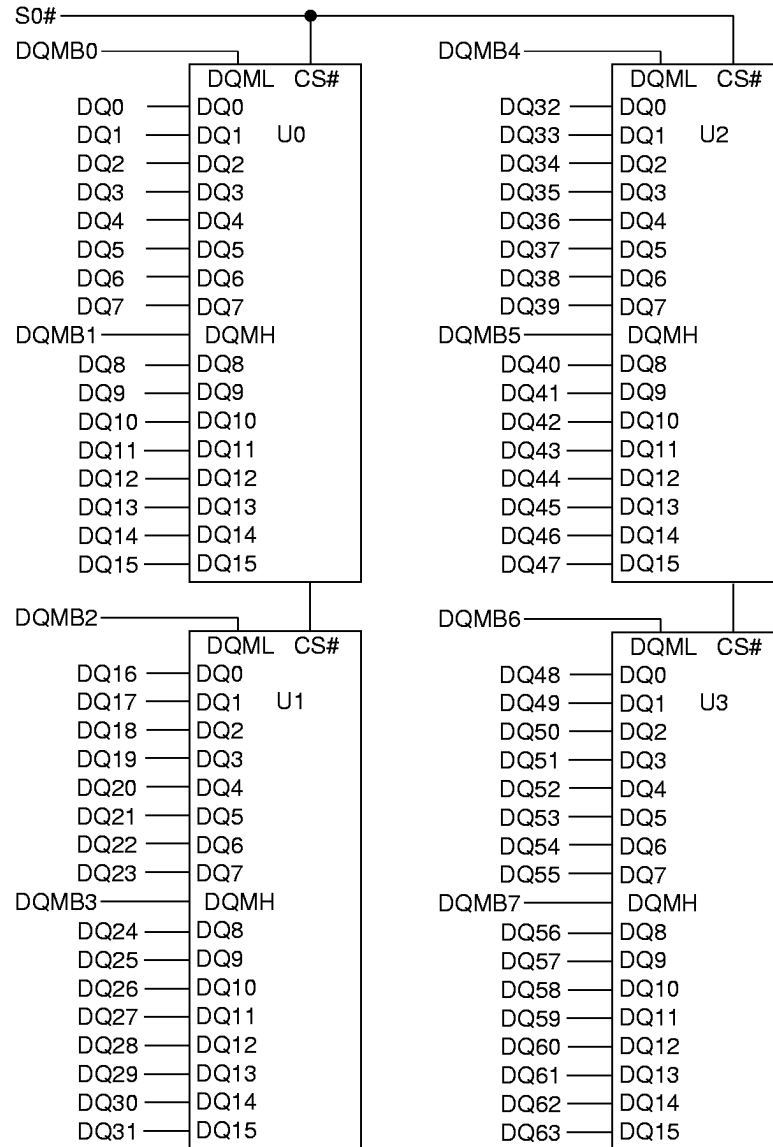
S0#

DQMB0
DQML CS#
DQ0 DQ0
DQ1 DQ1 U0
DQ2 DQ2
DQ3 DQ3
DQ4 DQ4
DQ5 DQ5
DQ6 DQ6
DQ7 DQ7
DQMB1 DQMH
DQ8 DQ8
DQ9 DQ9
DQ10 DQ10
DQ11 DQ11
DQ12 DQ12
DQ13 DQ13
DQ14 DQ14
DQ15 DQ15

DQMB2
DQML CS#
DQ16 DQ0
DQ17 DQ1 U1
DQ18 DQ2
DQ19 DQ3
DQ20 DQ4
DQ21 DQ5
DQ22 DQ6
DQ23 DQ7
DQMB3 DQMH
DQ24 DQ8
DQ25 DQ9
DQ26 DQ10
DQ27 DQ11
DQ28 DQ12
DQ29 DQ13
DQ30 DQ14
DQ31 DQ15

DQMB4
DQML CS#
DQ32 DQ0
DQ33 DQ1 U2
DQ34 DQ2
DQ35 DQ3
DQ36 DQ4
DQ37 DQ5
DQ38 DQ6
DQ39 DQ7
DQMB5 DQMH
DQ40 DQ8
DQ41 DQ9
DQ42 DQ10
DQ43 DQ11
DQ44 DQ12
DQ45 DQ13
DQ46 DQ14
DQ47 DQ15

DQMB6
DQML CS#
DQ48 DQ0
DQ49 DQ1 U3
DQ50 DQ2
DQ51 DQ3
DQ52 DQ4
DQ53 DQ5
DQ54 DQ6
DQ55 DQ7
DQMB7 DQMH
DQ56 DQ8
DQ57 DQ9
DQ58 DQ10
DQ59 DQ11
DQ60 DQ12
DQ61 DQ13
DQ62 DQ14
DQ63 DQ15